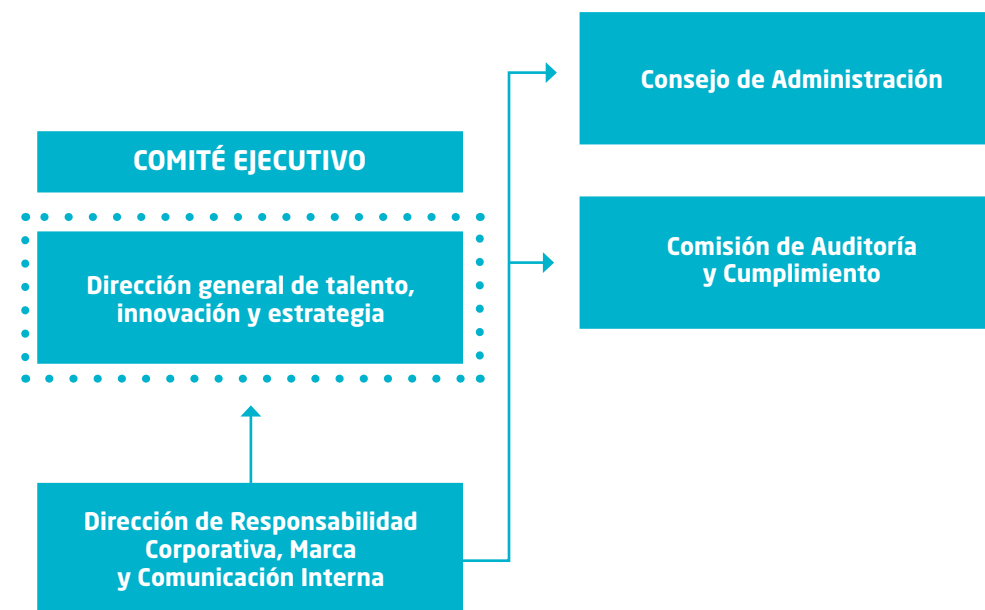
Consejo de Administración

COMITÉ EJECUTIVO

Dirección general de talento, innovación y estrategia

Comisión de Auditoría y Cumplimiento

Dirección de Responsabilidad Corporativa, Marca y Comunicación Interna